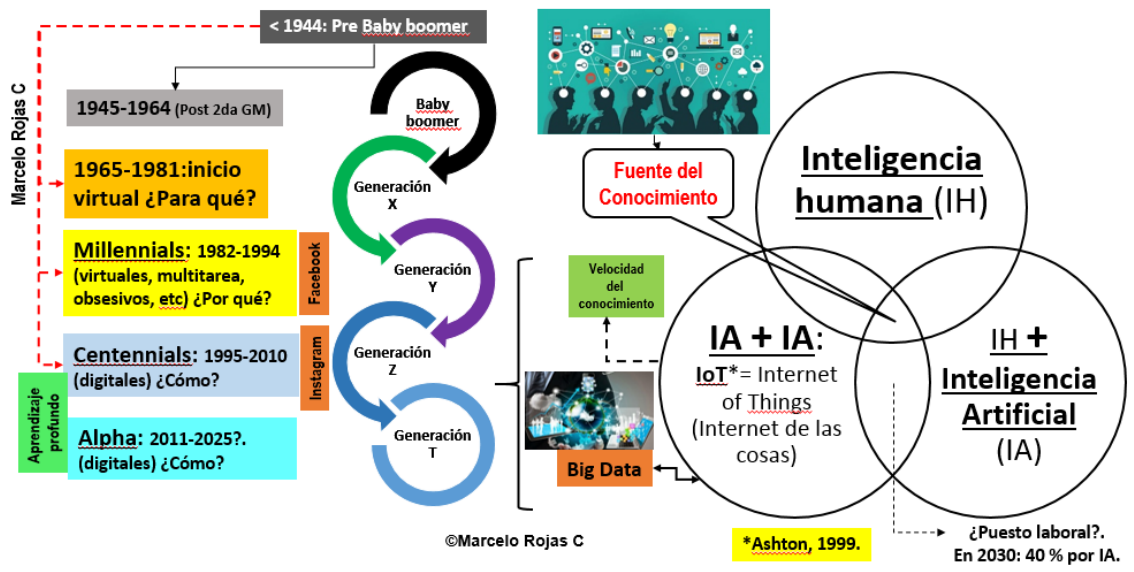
Marcelo Rojas C

< 1944: Pre Baby boomer

1945-1964 (Post 2da GM)

1965-1981:inicio virtual ¿Para qué?

Millennials: 1982-1994 (virtuales, multitarea, obsesivos, etc) ¿Por qué?

Facebook

Centennials: 1995-2010 (digitales) ¿Cómo?

Instagram

Aprendizaje profundo

Alpha: 2011-2025?. (digitales) ¿Cómo?

Baby boomer

Generación X

Generación Y

Generación Z

Generación T

©Marcelo Rojas C

Fuente del Conocimiento

Inteligencia humana (IH)

Velocidad del conocimiento

IA + IA:

IoT*= Internet of Things (Internet de las cosas)

Big Data

IH + Inteligencia Artificial (IA)

*Ashton, 1999.

¿Puesto laboral?. En 2030: 40 % por IA.